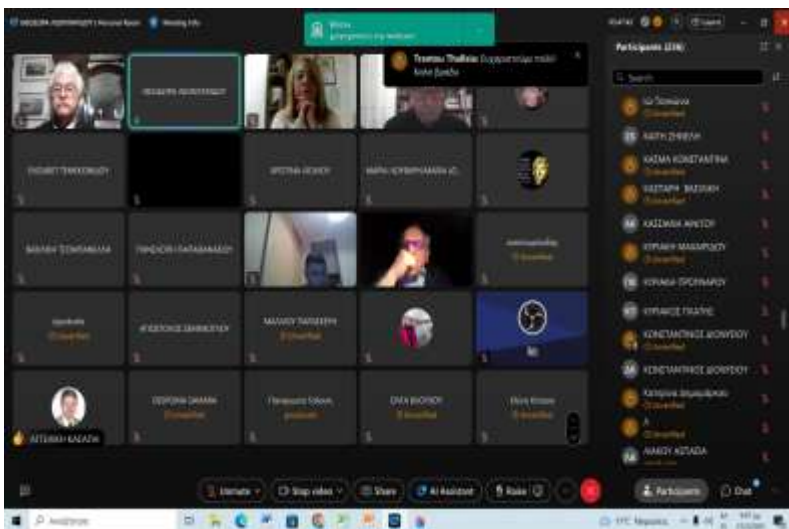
Participants (236)

Search

Tsantau Thalleia: Συγχαρητήρια πολύ καλό βράδυ

ΚΑΤΗ ΖΗΘΕΛΗ

ΚΑΣΜΑ ΚΩΝΣΤΑΝΤΙΝΑ

ΚΑΣΣΑΝΔΡΑ ΜΑΝΤΟΥ

ΚΥΡΙΑΚΗ ΜΑΚΑΡΙΔΟΥ

ΚΥΡΙΑΚΟΣ ΓΚΑΤΗΣ

ΚΩΝΣΤΑΝΤΙΝΟΣ ΔΙΟΝΥΣΙΟΥ

ΚΩΝΣΤΑΝΤΙΝΟΣ ΔΙΟΝΥΣΙΟΥ

Unmute

Stop video

Share

AI Assistant

Raise

Participants

Chat

ΑΙΚΑΤΕΡΙΝΗ ΚΑΠΑΚΟΥ

Unverified